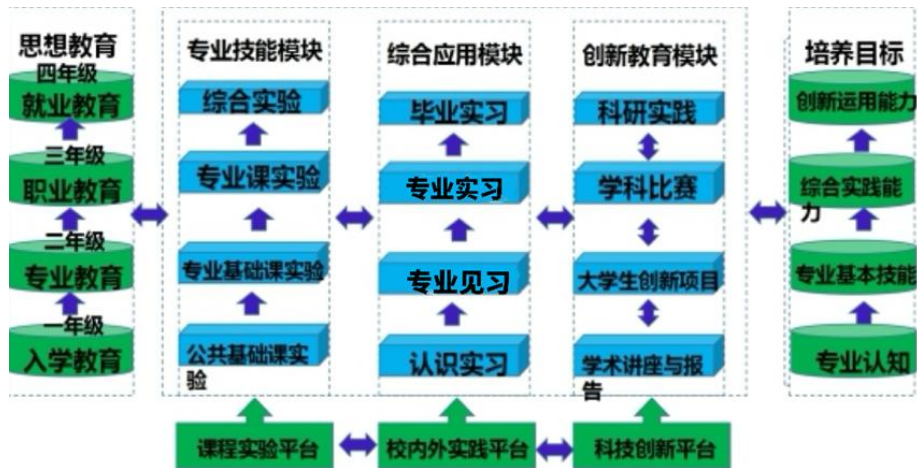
思想教育

四年级
就业教育
三年级
职业教育
二年级
专业教育
一年级
入学教育

专业技能模块

综合实验
专业课实验
专业基础课实验
公共基础课实验

综合应用模块

毕业实习
专业实习
专业见习
认识实习

创新教育模块

科研实践
学科比赛
大学生创新项目
学术讲座与报告

培养目标

创新运用能力
综合实践能力
专业基本技能
专业认知

课程实验平台
校内外实践平台
科技创新平台